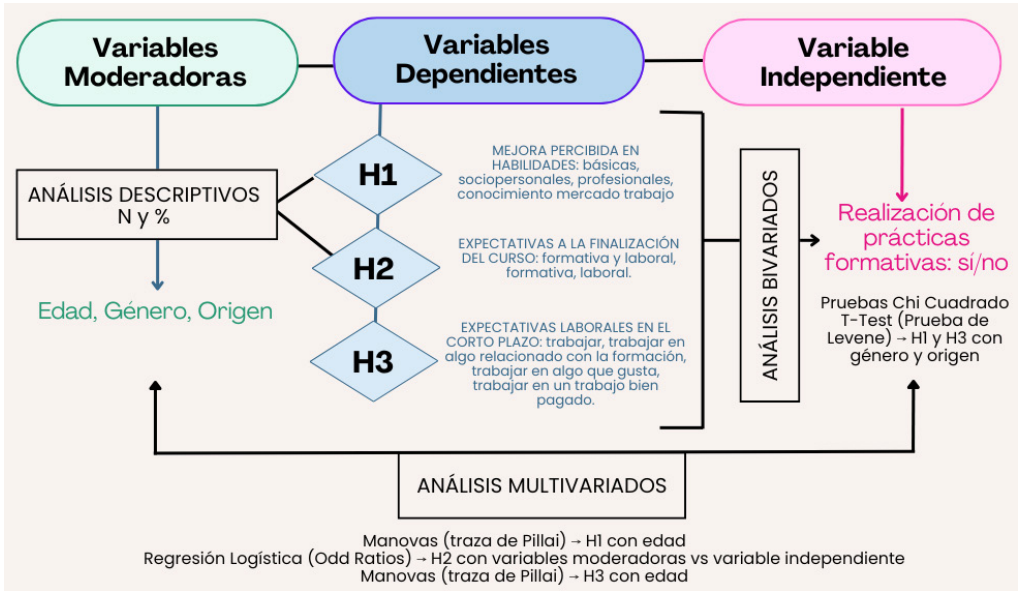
Variables Moderadoras

Variables Dependientes

Variable Independiente

ANÁLISIS DESCRIPTIVOS N y %

Edad, Género, Origen

H1

MEJORA PERCIBIDA EN HABILIDADES: básicas, sociopersonales, profesionales, conocimiento mercado trabajo

H2

EXPECTATIVAS A LA FINALIZACIÓN DEL CURSO: formativa y laboral, formativa, laboral.

H3

EXPECTATIVAS LABORALES EN EL CORTO PLAZO: trabajar, trabajar en algo relacionado con la formación, trabajar en algo que gusta, trabajar en un trabajo bien pagado.

ANÁLISIS BIVARIADOS

Realización de prácticas formativas: sí/no

Pruebas Chi Cuadrado T-Test (Prueba de Levene) → H1 y H3 con género y origen

ANÁLISIS MULTIVARIADOS

Manovas (traza de Pillai) → H1 con edad
Regresión Logística (Odd Ratios) → H2 con variables moderadoras vs variable independiente
Manovas (traza de Pillai) → H3 con edad